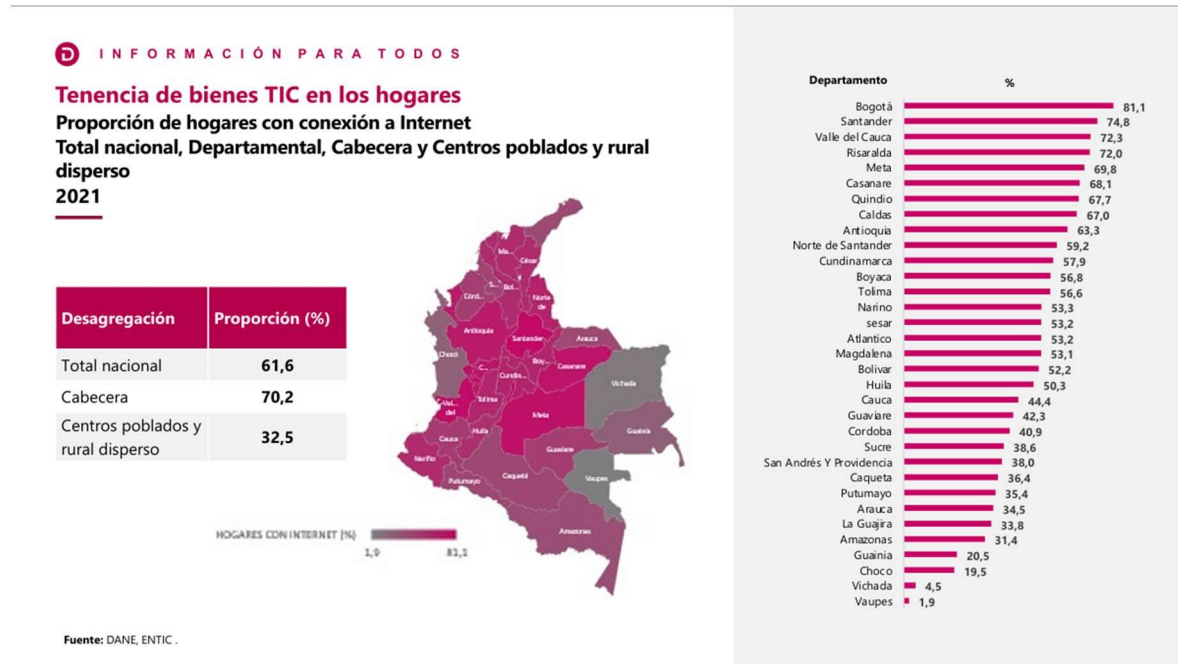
INFORMACIÓN PARA TODOS

Tenencia de bienes TIC en los hogares
Proporción de hogares con conexión a Internet
Total nacional, Departamental, Cabecera y Centros poblados y rural disperso
2021

| Desagregación | Proporción (%) |
|---|---|
| Total nacional | 61,6 |
| Cabecera | 70,2 |
| Centros poblados y rural disperso | 32,5 |

Ma.. César Córd.. Bol.. Norte de.. Antioquia Santander Arauca Chocó Boy.. Casanare C.. Cundin.. Vichada Val.. del Tolima Meta Guainía Cauca Huila Guaviare Nariño Putumayo Caquetá Vaupes Amazonas

HOGARES CON INTERNET (%)
1,9
81,1

| Departamento | % |
|---|---|
| Bogotá | 81,1 |
| Santander | 74,8 |
| Valle del Cauca | 72,3 |
| Risaralda | 72,0 |
| Meta | 69,8 |
| Casanare | 68,1 |
| Quindio | 67,7 |
| Caldas | 67,0 |
| Antioquia | 63,3 |
| Norte de Santander | 59,2 |
| Cundinamarca | 57,9 |
| Boyaca | 56,8 |
| Tolima | 56,6 |
| Narino | 53,3 |
| sesar | 53,2 |
| Atlantico | 53,2 |
| Magdalena | 53,1 |
| Bolivar | 52,2 |
| Huila | 50,3 |
| Cauca | 44,4 |
| Guaviare | 42,3 |
| Cordoba | 40,9 |
| Sucre | 38,6 |
| San Andrés Y Providencia | 38,0 |
| Caqueta | 36,4 |
| Putumayo | 35,4 |
| Arauca | 34,5 |
| La Guajira | 33,8 |
| Amazonas | 31,4 |
| Guainia | 20,5 |
| Choco | 19,5 |
| Vichada | 4,5 |
| Vaupes | 1,9 |

Fuente: DANE, ENTIC .